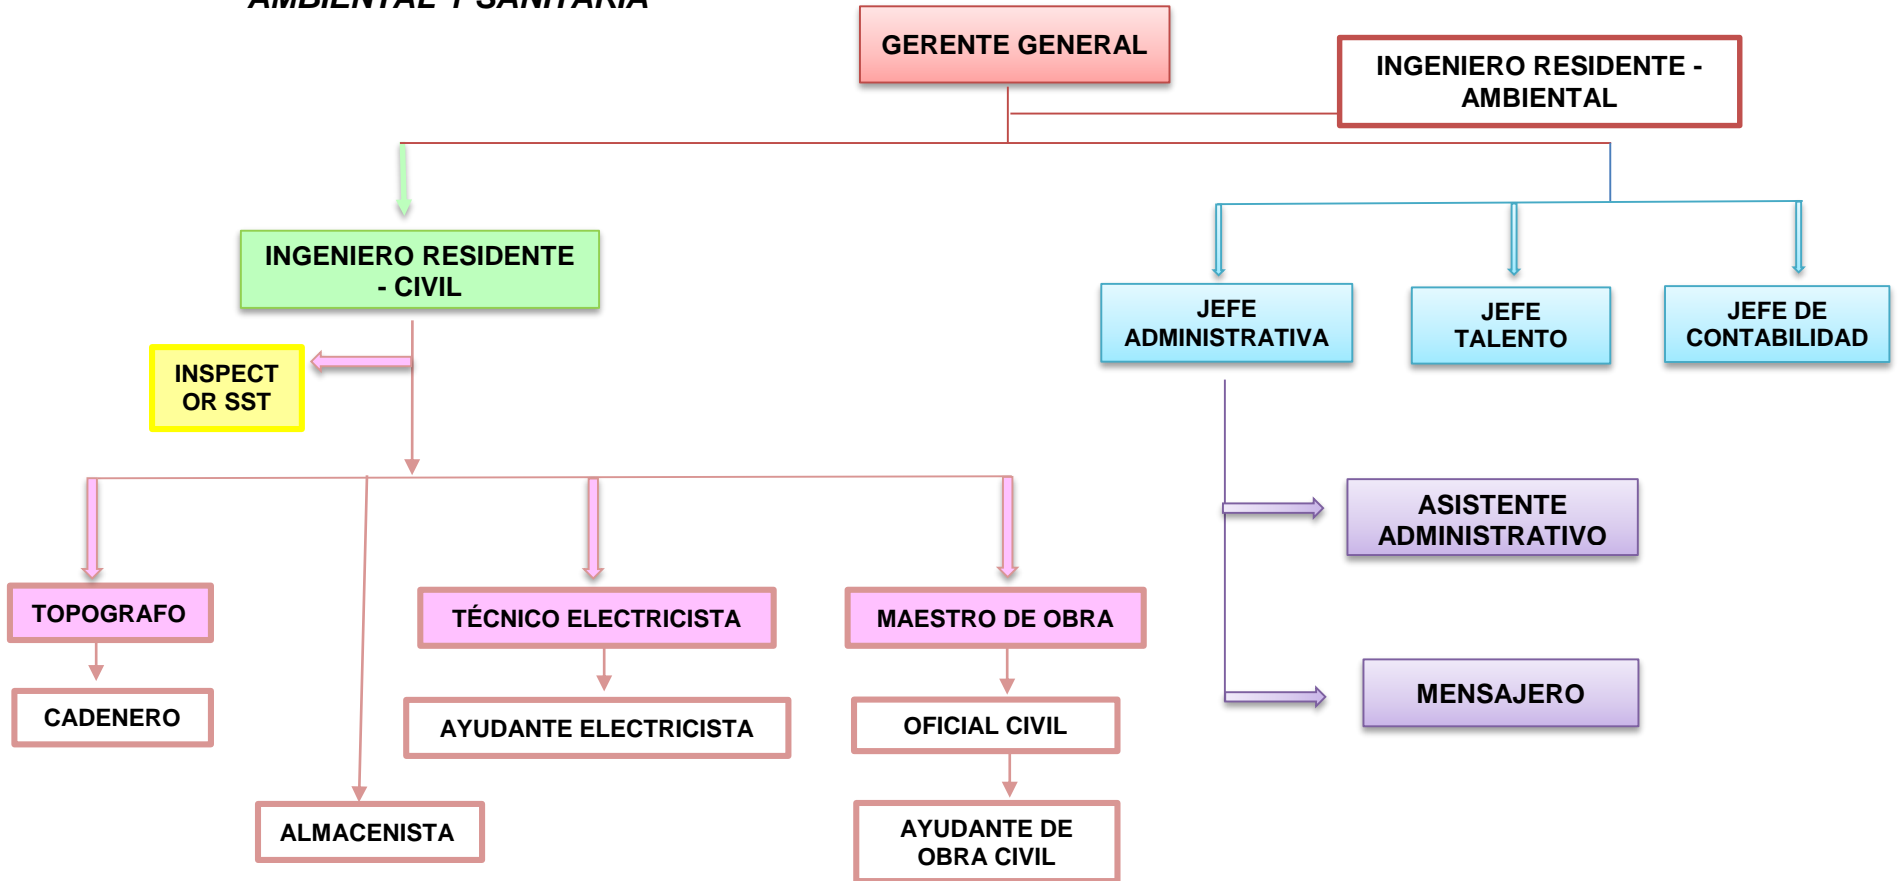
AMBIENTAL Y SANITARIA

GERENTE GENERAL

INGENIERO RESIDENTE - AMBIENTAL

INGENIERO RESIDENTE - CIVIL

INSPECT OR SST

JEFE ADMINISTRATIVA

JEFE TALENTO

JEFE DE CONTABILIDAD

ASISTENTE ADMINISTRATIVO

MENSAJERO

TOPOGRAFO

CADENERO

TÉCNICO ELECTRICISTA

AYUDANTE ELECTRICISTA

MAESTRO DE OBRA

OFICIAL CIVIL

AYUDANTE DE OBRA CIVIL

ALMACENISTA